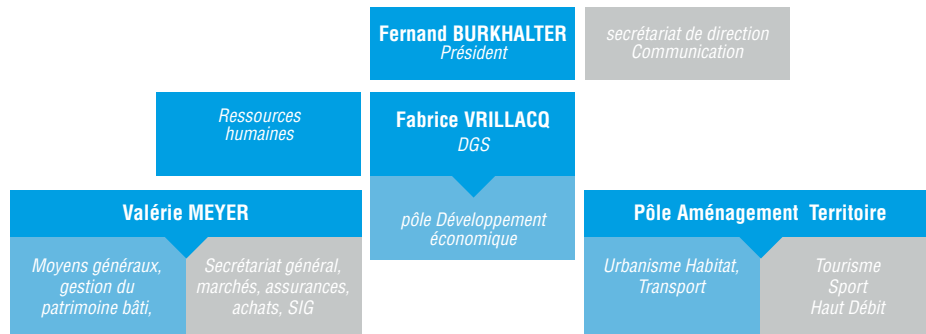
Fernand BURKHALTER
Président

secrétariat de direction
Communication

Ressources humaines

Fabrice VRILLACQ
DGS

pôle Développement économique

Valérie MEYER

Moyens généraux, gestion du patrimoine bâti,

Secrétariat général, marchés, assurances, achats, SIG

Pôle Aménagement Territoire

Urbanisme Habitat, Transport

Tourisme
Sport
Haut Débit